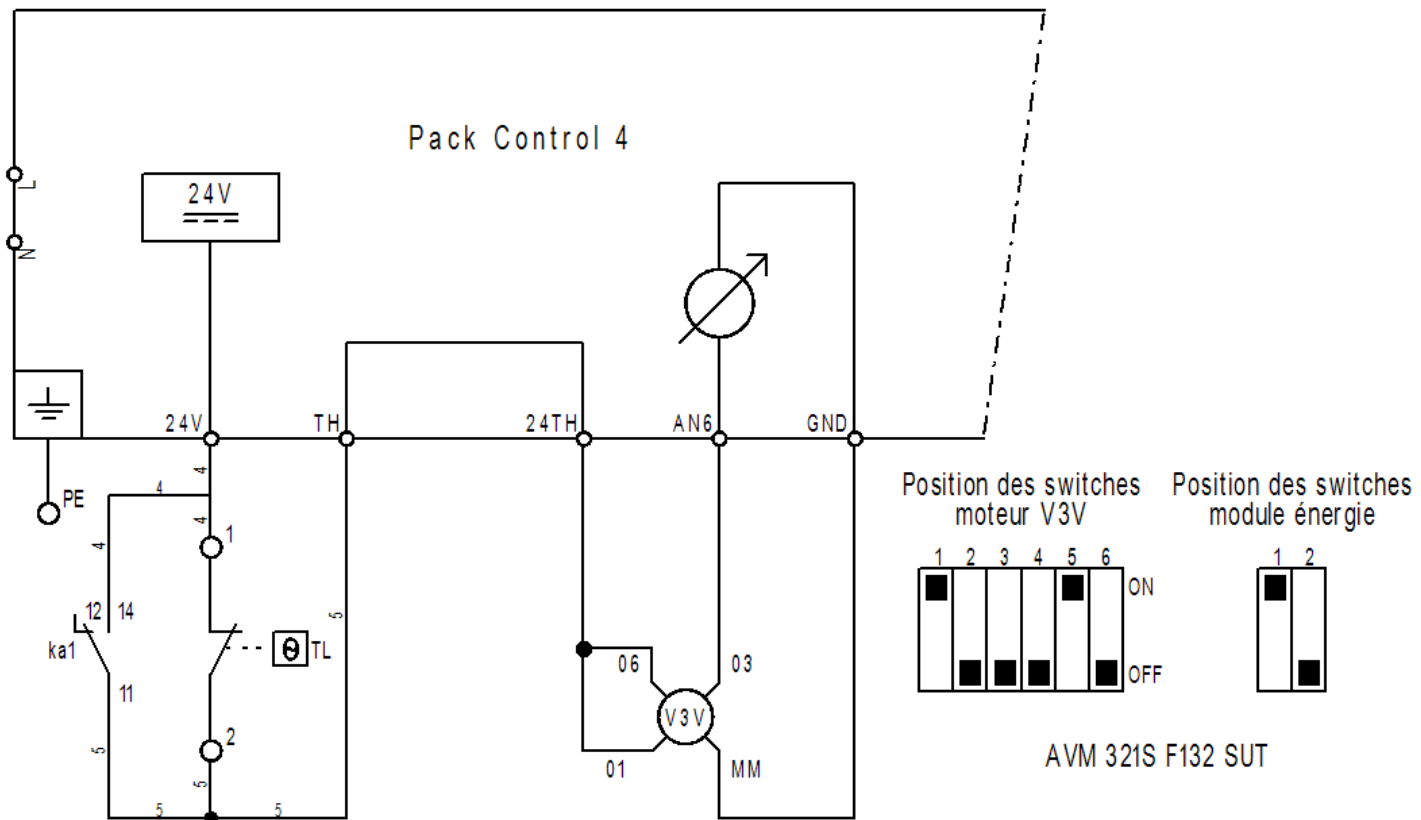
Pack Control 4

L
N
24V
PE
24V
TH
24TH
AN6
GND
4
4
4
4
1
12
14
ka1
11
5
5
2
5
5
5
TL
06
03
V3V
01
MM

Position des switches moteur V3V

1 2 3 4 5 6
ON
OFF

Position des switches module énergie

1 2

AVM 321S F132 SUT